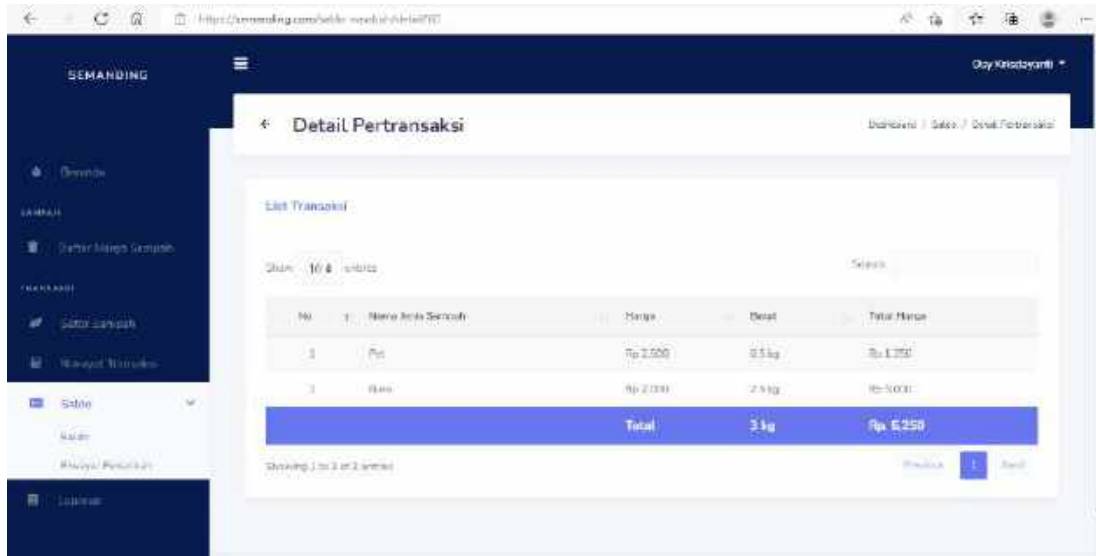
https://semanding.com/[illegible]

SEMANDING

Oky Kristdayanti

Beranda

SAMPAH

Daftar Harga Sampah

TRANSAKSI

Setor Sampah

Riwayat Transaksi

Saldo

Saldo

Riwayat Penarikan

Laporan

← Detail Pertransaksi

Dashboard / Saldo / Detail Pertransaksi

List Transaksi

Show 10 entries

Search:

| No | Nama Jenis Sampah | Harga | Berat | Total Harga |
|---|---|---|---|---|
| 1 | Pet | Rp 2.500 | 0.5 kg | Rp 1.250 |
| 2 | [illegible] | Rp 2.000 | 2.5 kg | Rp 5.000 |
| | | Total | 3 kg | Rp. 6.250 |

Showing 1 to 2 of 2 entries

Previous 1 Next